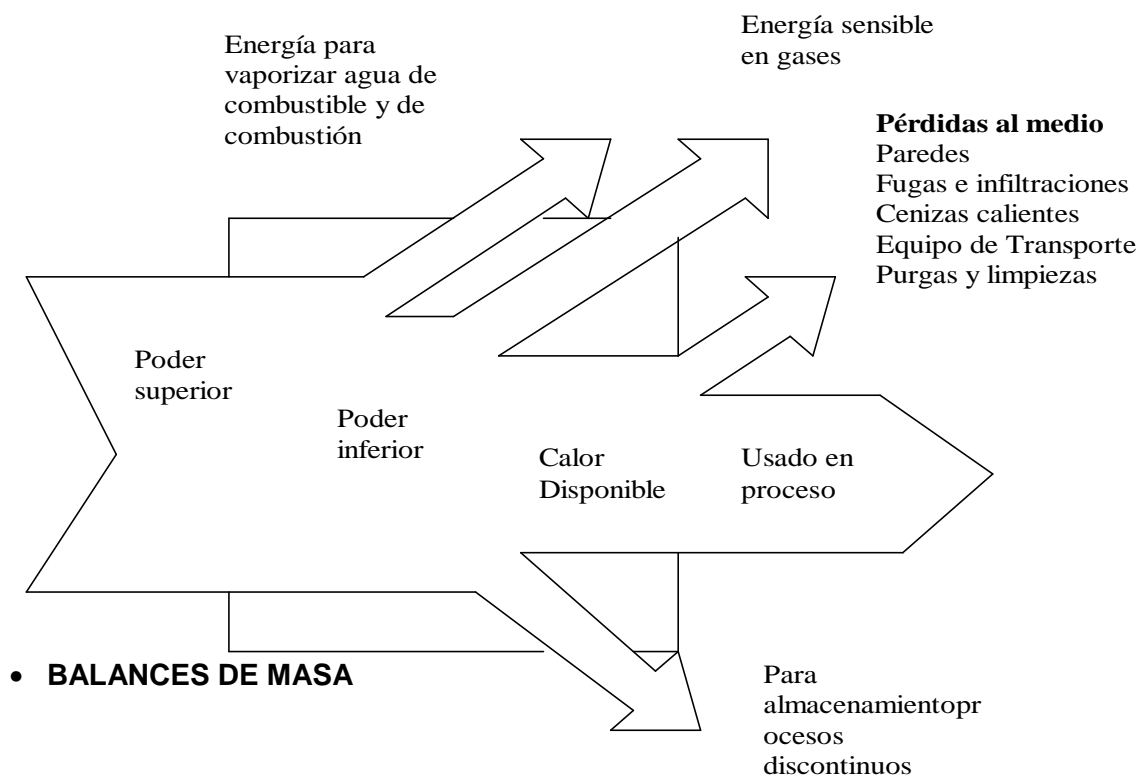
Energía para vaporizar agua de combustible y de combustión

Energía sensible en gases

**Pérdidas al medio**
Paredes
Fugas e infiltraciones
Cenizas calientes
Equipo de Transporte
Purgas y limpiezas

Poder superior

Poder inferior

Calor Disponible

Usado en proceso

• **BALANCES DE MASA**

Para almacenamientopr ocesos discontinuos